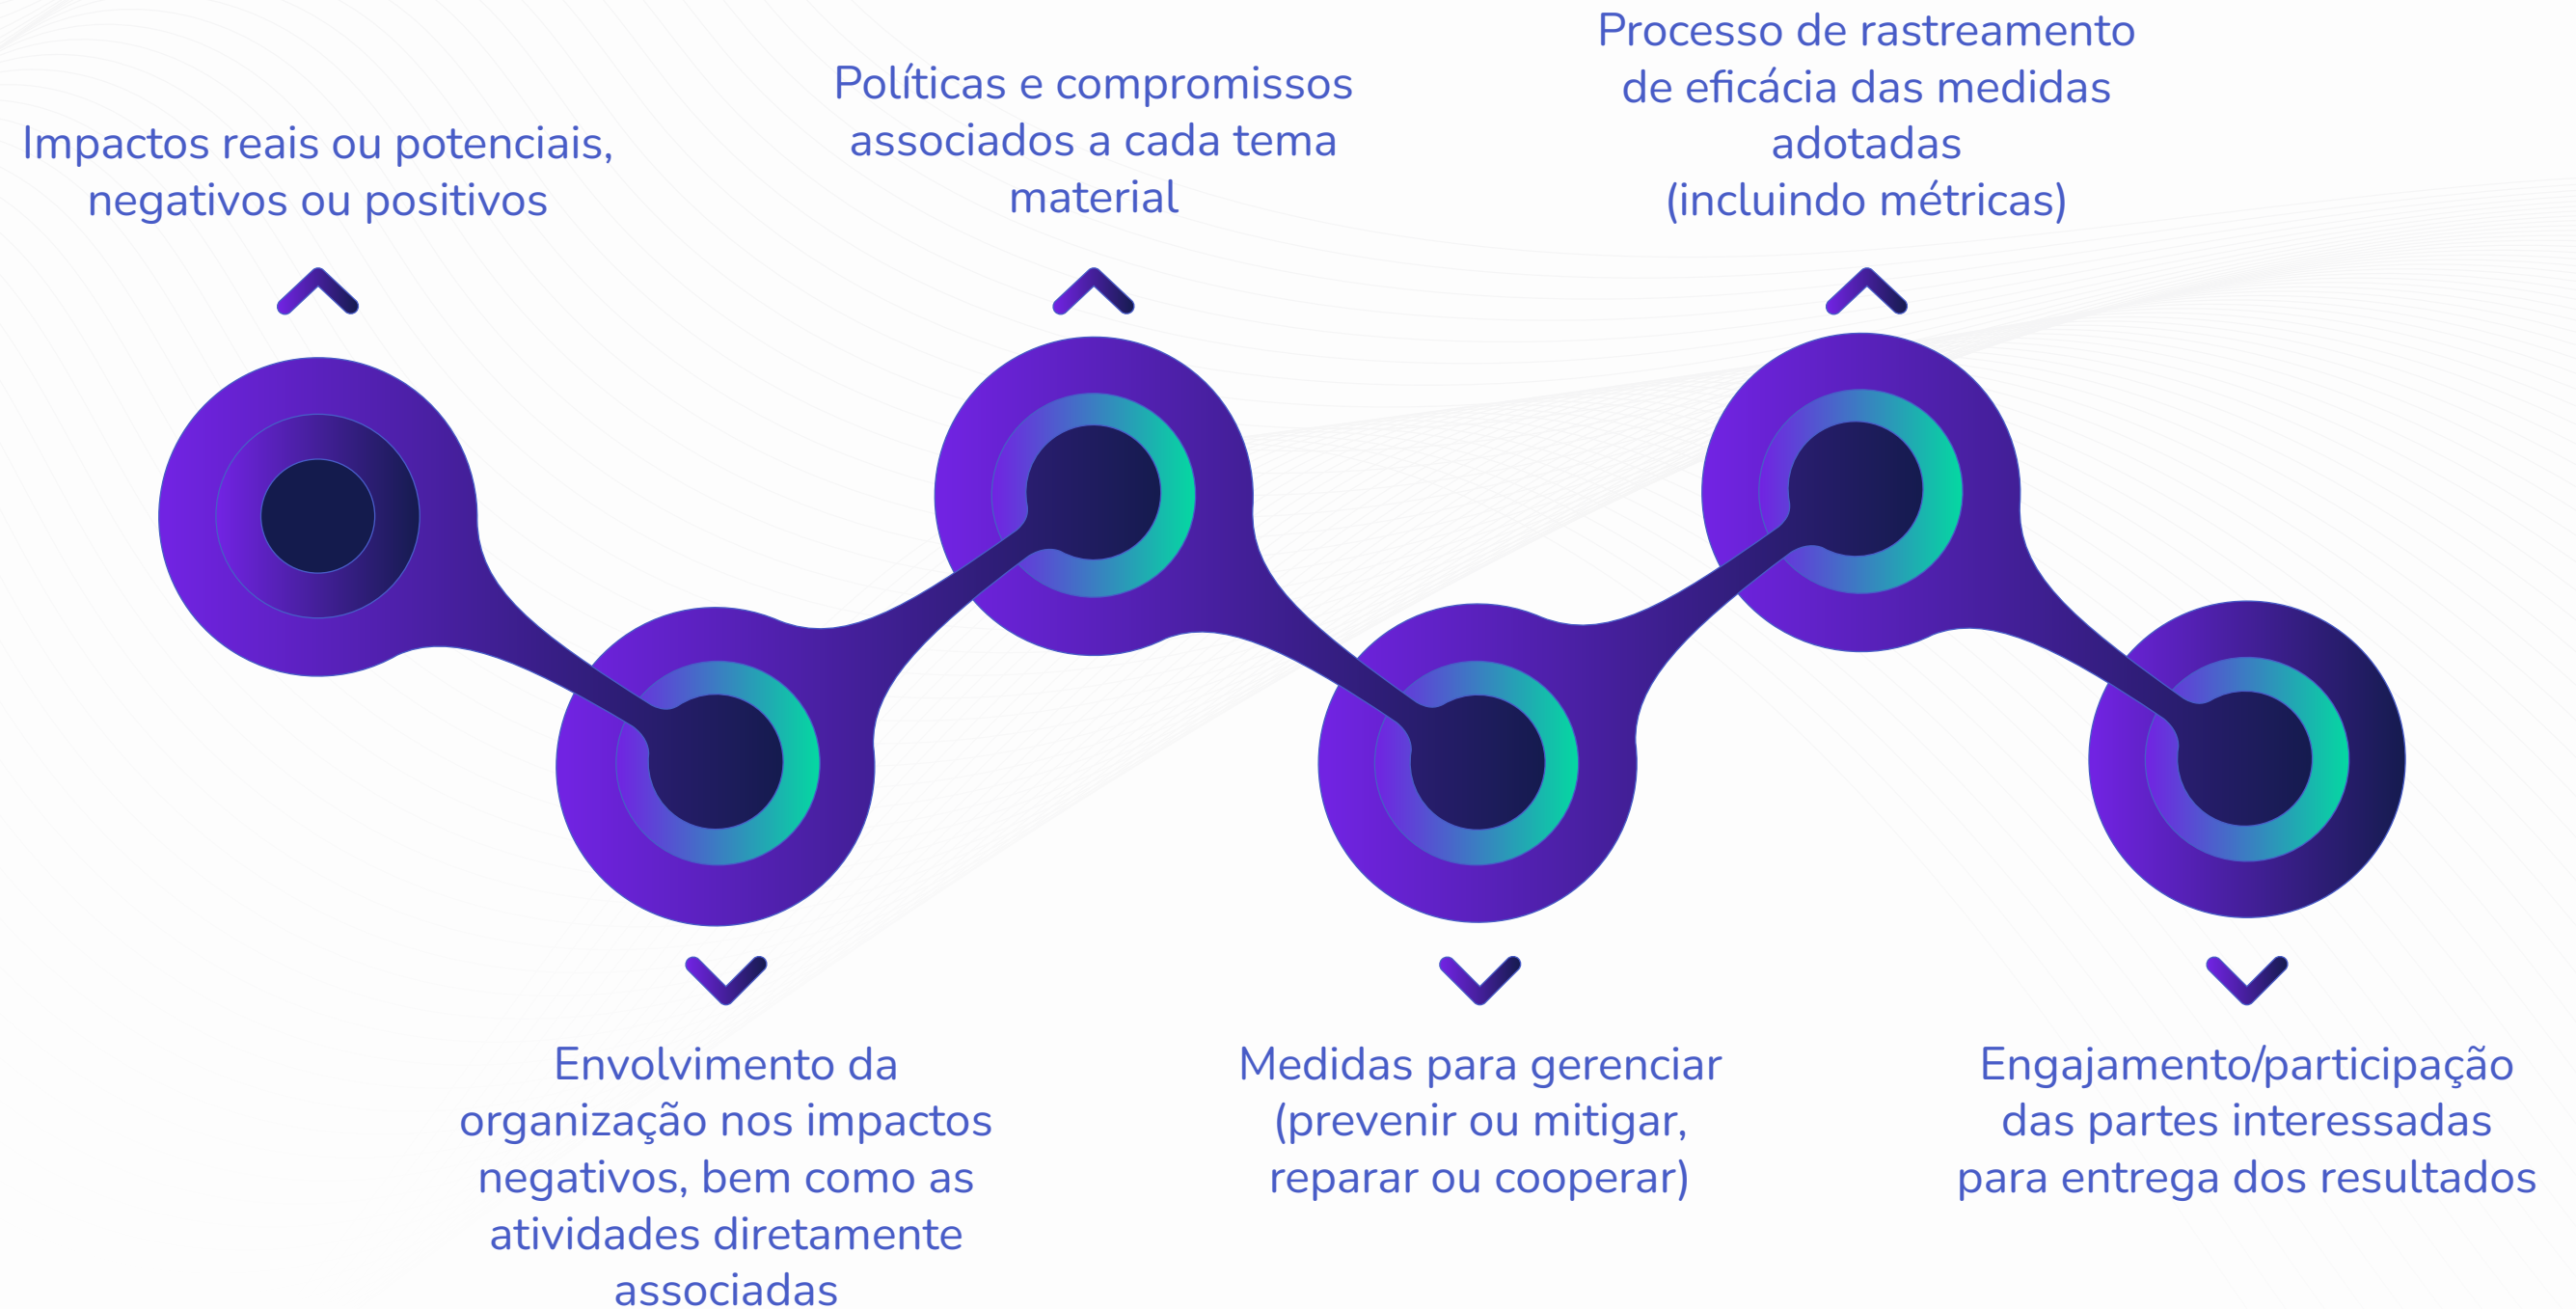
Impactos reais ou potenciais, negativos ou positivos

Políticas e compromissos associados a cada tema material

Processo de rastreamento de eficácia das medidas adotadas (incluindo métricas)

Envolvimento da organização nos impactos negativos, bem como as atividades diretamente associadas

Medidas para gerenciar (prevenir ou mitigar, reparar ou cooperar)

Engajamento/participação das partes interessadas para entrega dos resultados